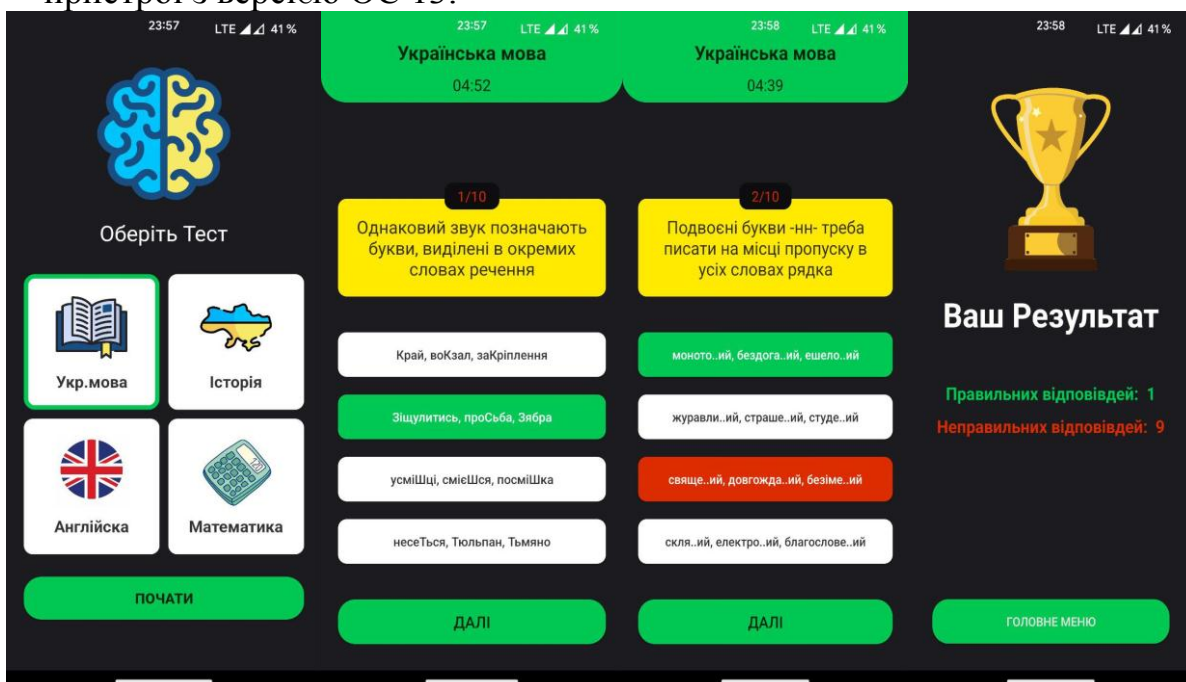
пристрої з версією ОС 13.

23:57 LTE 41%

Оберіть Тест

Укр.мова

Історія

Англійска

Математика

ПОЧАТИ

23:57 LTE 41%

Українська мова

04:52

1/10

Однаковий звук позначають букви, виділені в окремих словах речення

Край, воКзал, заКріплення

Зіщулитись, проСьба, Зябра

усміШці, смієШся, посміШка

несеТься, Тюльпан, Тьмяно

ДАЛІ

23:58 LTE 41%

Українська мова

04:39

2/10

Подвоєні букви -нн- треба писати на місці пропуску в усіх словах рядка

моното..ий, бездога..ий, ешело..ий

журавли..ий, страше..ий, студе..ий

свяще..ий, довгожда..ий, безіме..ий

скля..ий, електро..ий, благослове..ий

ДАЛІ

23:58 LTE 41%

Ваш Результат

Правильних відповідей: 1

Неправильних відповідей: 9

ГОЛОВНЕ МЕНЮ